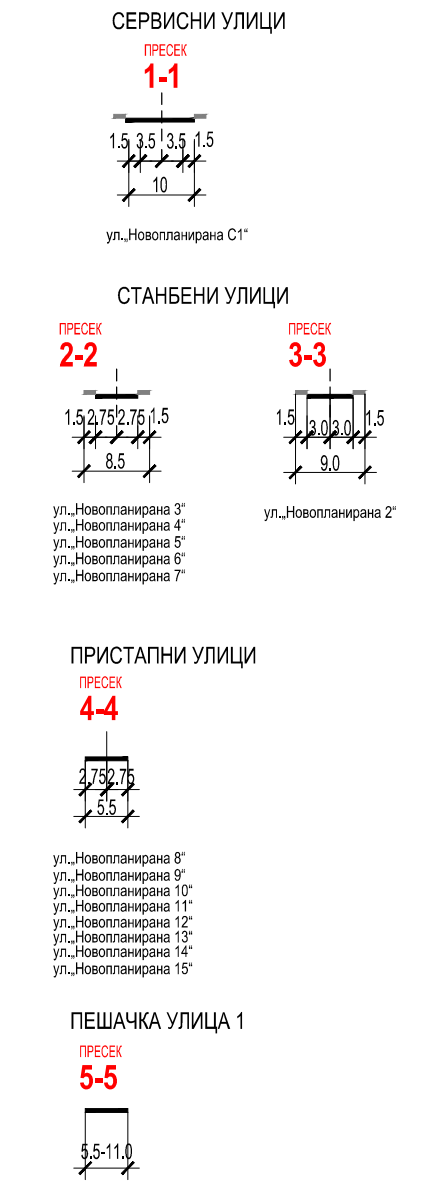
СЕРВИСНИ УЛИЦИ

ПРЕСЕК
1-1

1.5 3.5 3.5 1.5
10

ул.„Новопланирана С1“

СТАНБЕНИ УЛИЦИ

ПРЕСЕК
2-2

1.5 2.75 2.75 1.5
8.5

ул.„Новопланирана 3“
ул.„Новопланирана 4“
ул.„Новопланирана 5“
ул.„Новопланирана 6“
ул.„Новопланирана 7“

ПРЕСЕК
3-3

1.5 3.0 3.0 1.5
9.0

ул.„Новопланирана 2“

ПРИСТАПНИ УЛИЦИ

ПРЕСЕК
4-4

2.75 2.75
5.5

ул.„Новопланирана 8“
ул.„Новопланирана 9“
ул.„Новопланирана 10“
ул.„Новопланирана 11“
ул.„Новопланирана 12“
ул.„Новопланирана 13“
ул.„Новопланирана 14“
ул.„Новопланирана 15“

ПЕШАЧКА УЛИЦА 1

ПРЕСЕК
5-5

5.5-11.0